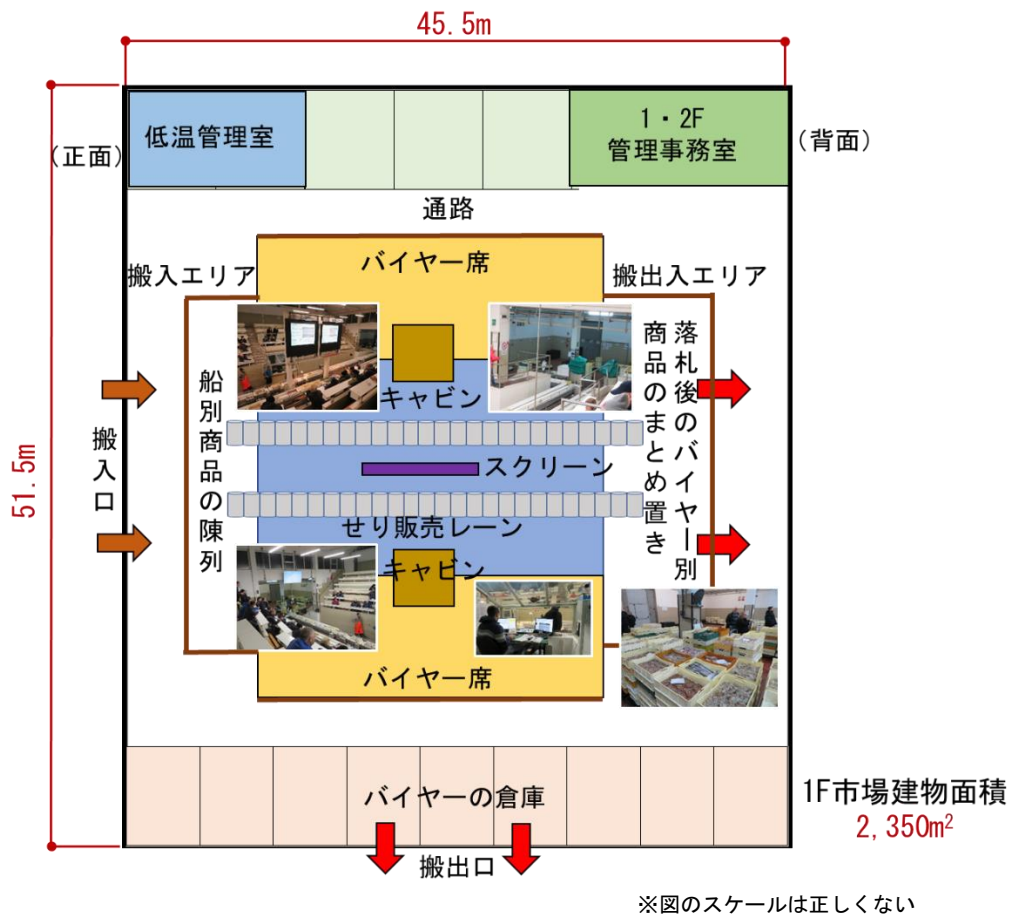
45.5m

低温管理室

1・2F
管理事務室

（正面）

（背面）

通路

バイヤー席

搬入エリア

搬出入エリア

搬入口

51.5m

船別商品の陳列

キャビン

落札後のバイヤー別商品のまとめ置き

スクリーン

せり販売レーン

キャビン

バイヤー席

バイヤーの倉庫

1F市場建物面積
2,350m²

搬出口

※図のスケールは正しくない